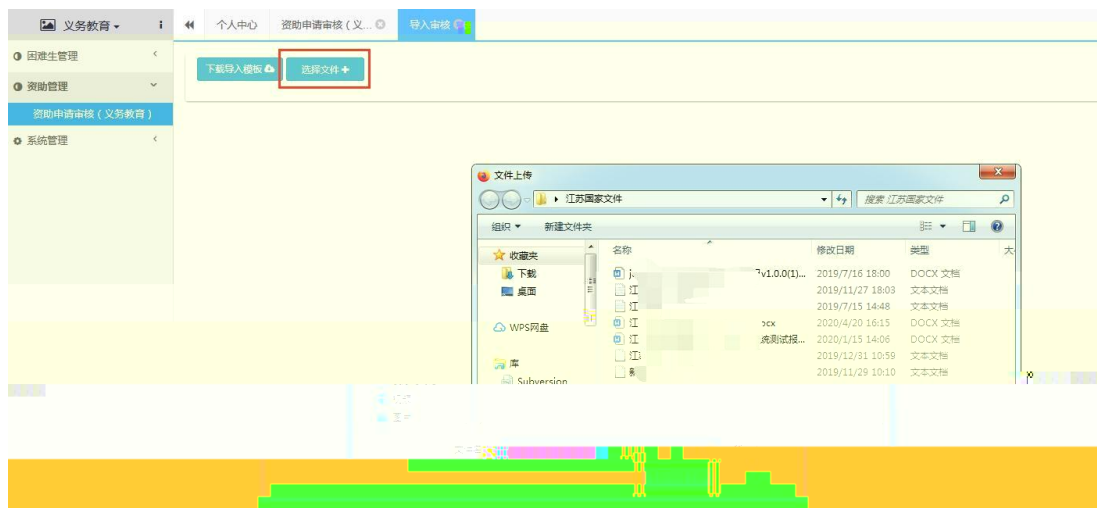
义务教育 ▾

困难生管理

资助管理

资助申请审核（义务教育）

系统管理

个人中心

资助申请审核（义...

导入审核

下载导入模板

选择文件 +

文件上传

江苏国家文件

搜索 江苏国家文件

组织 ▾

新建文件夹

收藏夹

下载

桌面

WPS网盘

库

Subversion

| 名称 | 修改日期 | 类型 | 大 |
|---|---|---|---|
| j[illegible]v1.0.0(1)... | 2019/7/16 18:00 | DOCX 文档 | |
| 江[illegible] | 2019/11/27 18:03 | 文本文档 | |
| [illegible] | 2019/7/15 14:48 | 文本文档 | |
| 江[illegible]ocx | 2020/4/20 16:15 | DOCX 文档 | |
| 江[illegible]庞测试报... | 2020/1/15 14:06 | DOCX 文档 | |
| 江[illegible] | 2019/12/31 10:59 | 文本文档 | |
| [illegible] | 2019/11/29 10:10 | 文本文档 | |